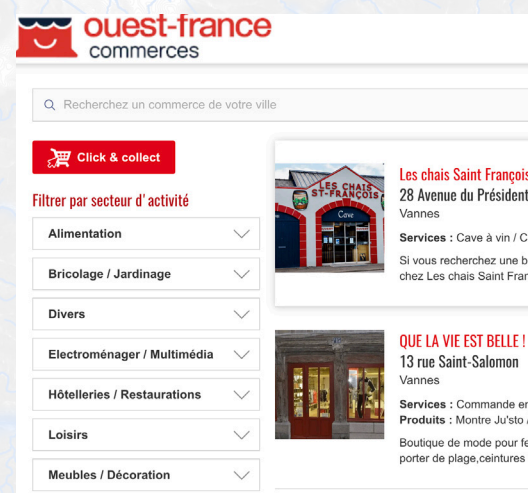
ouest-france
commerces

Recherchez un commerce de votre ville

Click & collect

Filtrer par secteur d' activité

Alimentation

Bricolage / Jardinage

Divers

Electroménager / Multimédia

Hôtelleries / Restaurations

Loisirs

Meubles / Décoration

LES CHAIS ST-FRANÇOIS
Cave

Les chais Saint François
28 Avenue du Président
Vannes

Services : Cave à vin / C

Si vous recherchez une b
chez Les chais Saint Fran

QUE LA VIE EST BELLE !
13 rue Saint-Salomon
Vannes

Services : Commande en
Produits : Montre Ju'sto

Boutique de mode pour fe
porter de plage,ceintures